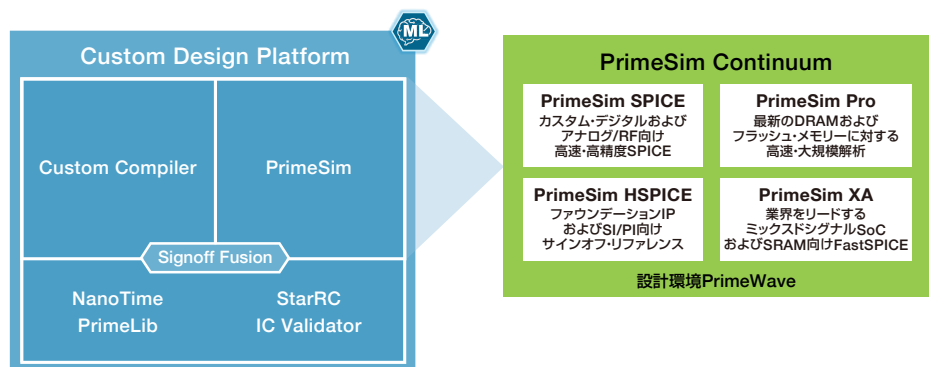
ML

Custom Design Platform

Custom Compiler

PrimeSim

Signoff Fusion

NanoTime
PrimeLib

StarRC
IC Validator

PrimeSim Continuum

PrimeSim SPICE
カスタム・デジタルおよびアナログ/RF向け高速・高精度SPICE

PrimeSim Pro
最新のDRAMおよびフラッシュ・メモリーに対する高速・大規模解析

PrimeSim HSPICE
ファウンデーションIPおよびSI/PI向けサインオフ・リファレンス

PrimeSim XA
業界をリードするミックスドシグナルSoCおよびSRAM向けFastSPICE

設計環境PrimeWave